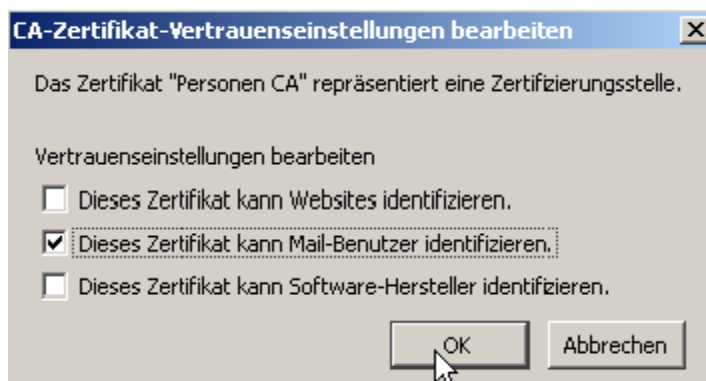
CA-Zertifikat-Vertrauenseinstellungen bearbeiten
X

Das Zertifikat "Personen CA" repräsentiert eine Zertifizierungsstelle.

Vertrauenseinstellungen bearbeiten

Dieses Zertifikat kann Websites identifizieren.

Dieses Zertifikat kann Mail-Benutzer identifizieren.

Dieses Zertifikat kann Software-Hersteller identifizieren.

OK
Abbrechen